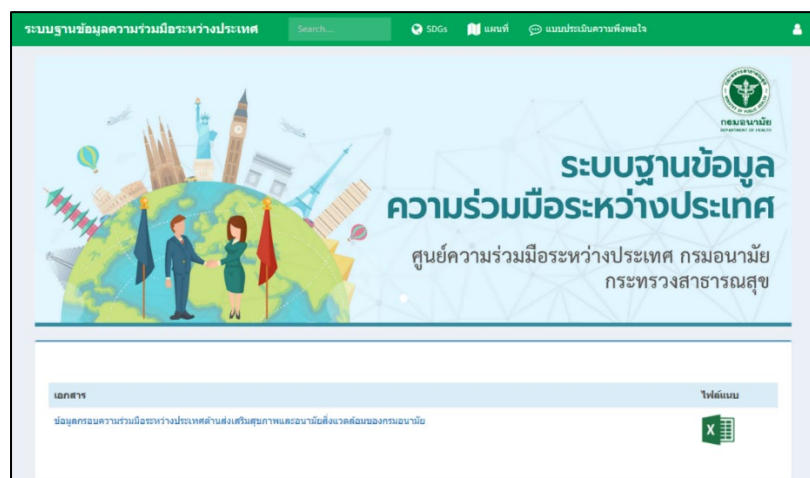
ระบบฐานข้อมูลความร่วมมือระหว่างประเทศ Search... SDGs แผนที่ แบบประเมินความพึงพอใจ

กรมอนามัย DEPARTMENT OF HEALTH

ระบบฐานข้อมูล ความร่วมมือระหว่างประเทศ

ศูนย์ความร่วมมือระหว่างประเทศ กรมอนามัย กระทรวงสาธารณสุข

| เอกสาร | ไฟล์แนบ |
|---|---|
| ข้อมูลกรอบความร่วมมือระหว่างประเทศด้านส่งเสริมสุขภาพและอนามัยสิ่งแวดล้อมของกรมอนามัย | X |